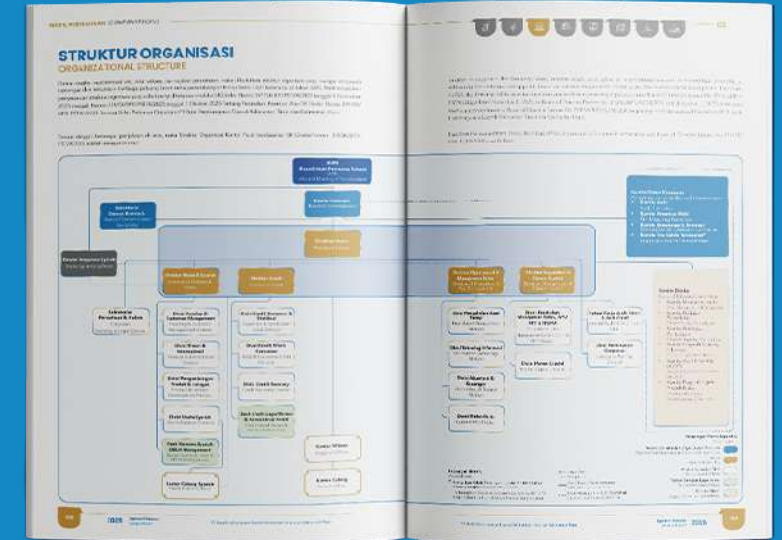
STRUKTUR ORGANISASI
ORGANIZATIONAL STRUCTURE

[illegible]

Dewan Komisaris

Direktur Utama

Direktur Bisnis & Syariah

Direktur Kepatuhan

Divisi Treasury

Divisi Pengembangan Produk & Jaringan

Divisi Dana & Jasa

Divisi Kredit Konsumer

Divisi Kredit Ritel

Divisi Kepatuhan

Divisi Manajemen Risiko

Divisi Teknologi Informasi

Divisi Akuntansi & Keuangan

Divisi Umum & Logistik

Divisi Hukum

Kantor Cabang

Kantor Wilayah

2025